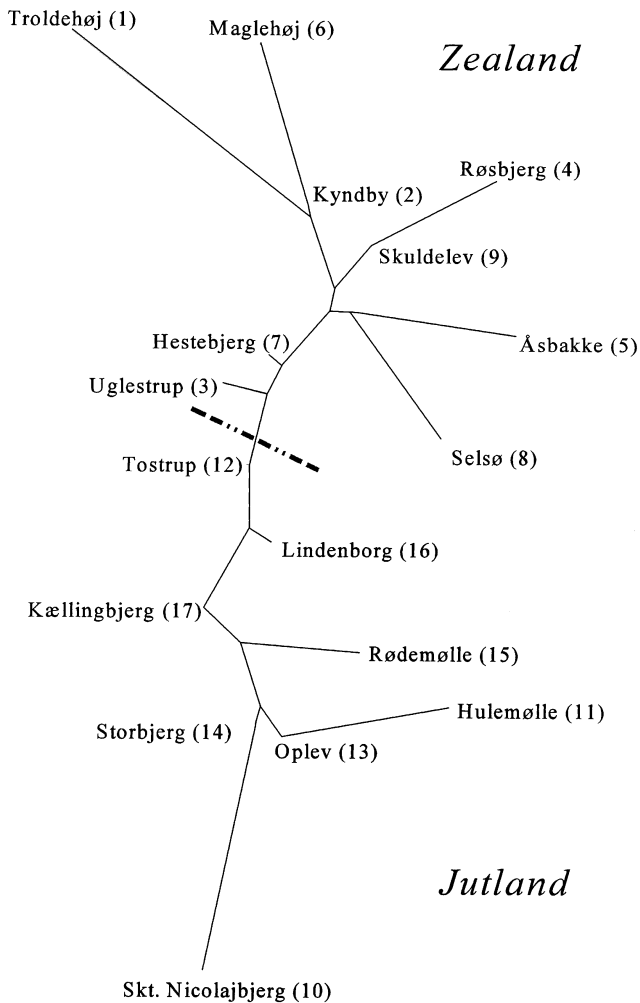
Troldehøj (1)
Maglehøj (6)
Zealand
Røsbjerg (4)
Kyndby (2)
Skuldelev (9)
Hestebjerg (7)
Åsbakke (5)
Uglestrup (3)
Selsø (8)
Tostrup (12)
Lindenborg (16)
Kællingbjerg (17)
Rødemølle (15)
Hulemølle (11)
Storbjerg (14)
Oplev (13)
Jutland
Skt. Nicolajbjerg (10)